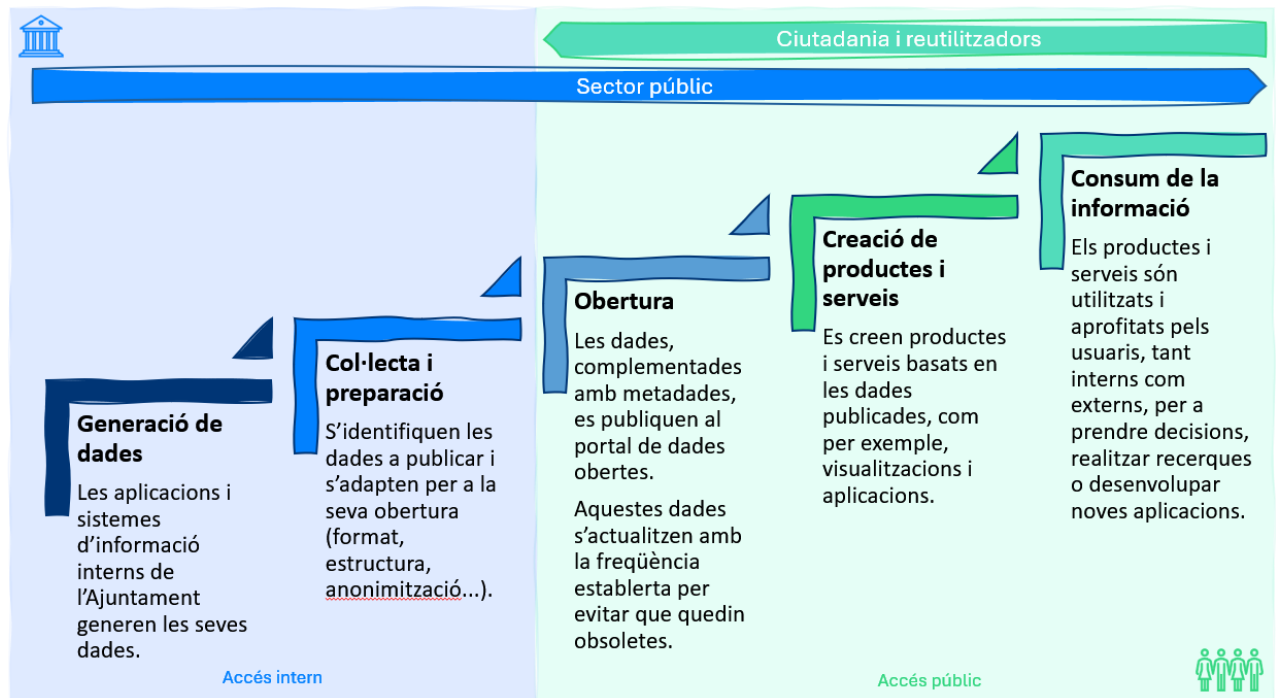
Ciutadania i reutilitzadors

Sector públic

Generació de dades

Les aplicacions i sistemes d'informació interns de l'Ajuntament generen les seves dades.

Col·lecta i preparació

S'identifiquen les dades a publicar i s'adapten per a la seva obertura (format, estructura, anonimització...).

Obertura

Les dades, complementades amb metadades, es publiquen al portal de dades obertes.

Aquestes dades s'actualitzen amb la freqüència establerta per evitar que quedin obsoletes.

Creació de productes i serveis

Es creen productes i serveis basats en les dades publicades, com per exemple, visualitzacions i aplicacions.

Consum de la informació

Els productes i serveis són utilitzats i aprofitats pels usuaris, tant interns com externs, per a prendre decisions, realitzar recerques o desenvolupar noves aplicacions.

Accés intern

Accés públic